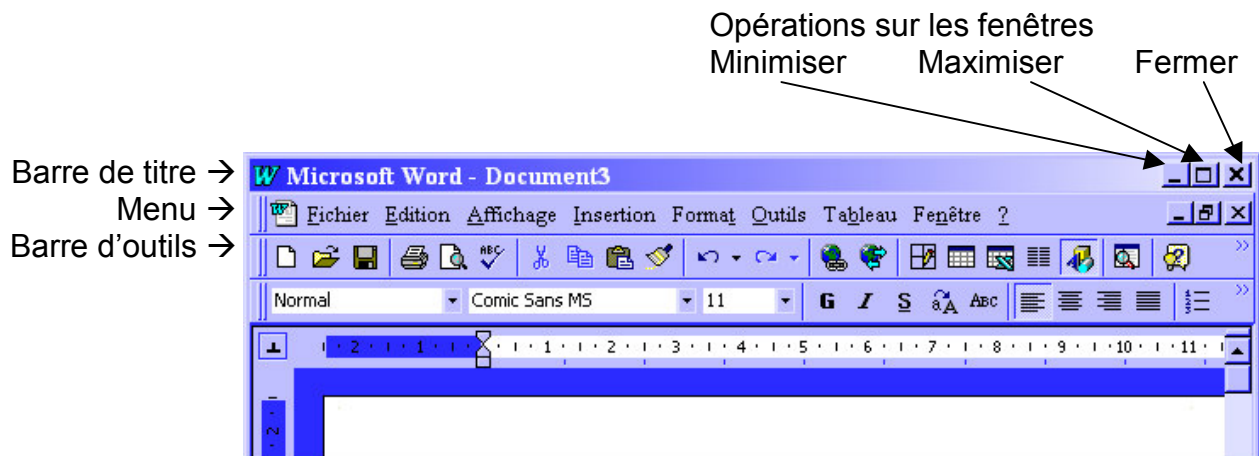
Opérations sur les fenêtres
Minimiser Maximiser Fermer

Barre de titre →
Menu →
Barre d'outils →

Microsoft Word - Document3

Fichier Edition Affichage Insertion Format Outils Tableau Fenêtre ?

Normal Comic Sans MS 11 G I S ABC

2 · 1 · 1 · 1 · 2 · 3 · 4 · 5 · 6 · 7 · 8 · 9 · 10 · 11

2